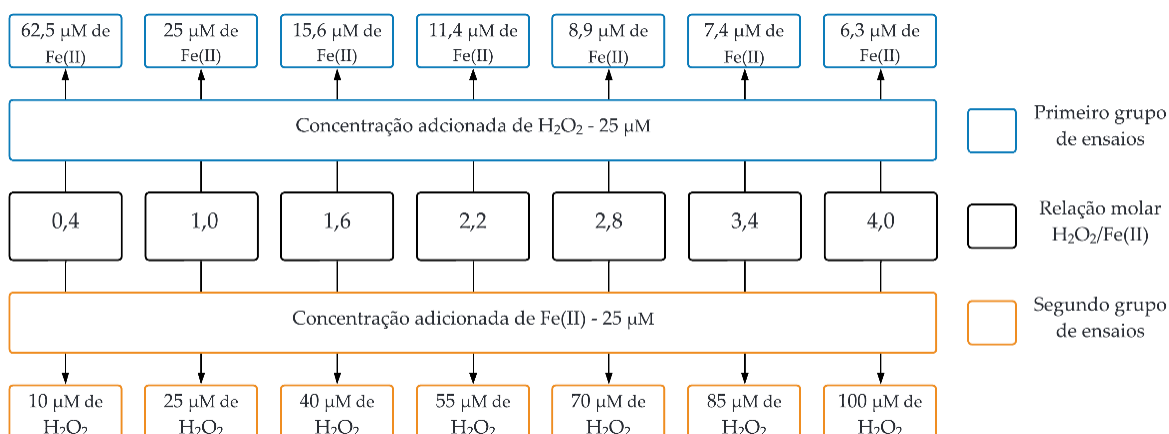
62,5 μM de Fe(II)

25 μM de Fe(II)

15,6 μM de Fe(II)

11,4 μM de Fe(II)

8,9 μM de Fe(II)

7,4 μM de Fe(II)

6,3 μM de Fe(II)

Concentração adcionada de $H_2O_2$ - 25 μM

0,4

1,0

1,6

2,2

2,8

3,4

4,0

Concentração adicionada de Fe(II) - 25 μM

10 μM de $H_2O_2$

25 μM de $H_2O_2$

40 μM de $H_2O_2$

55 μM de $H_2O_2$

70 μM de $H_2O_2$

85 μM de $H_2O_2$

100 μM de $H_2O_2$

Primeiro grupo de ensaios

Relação molar $H_2O_2$/Fe(II)

Segundo grupo de ensaios